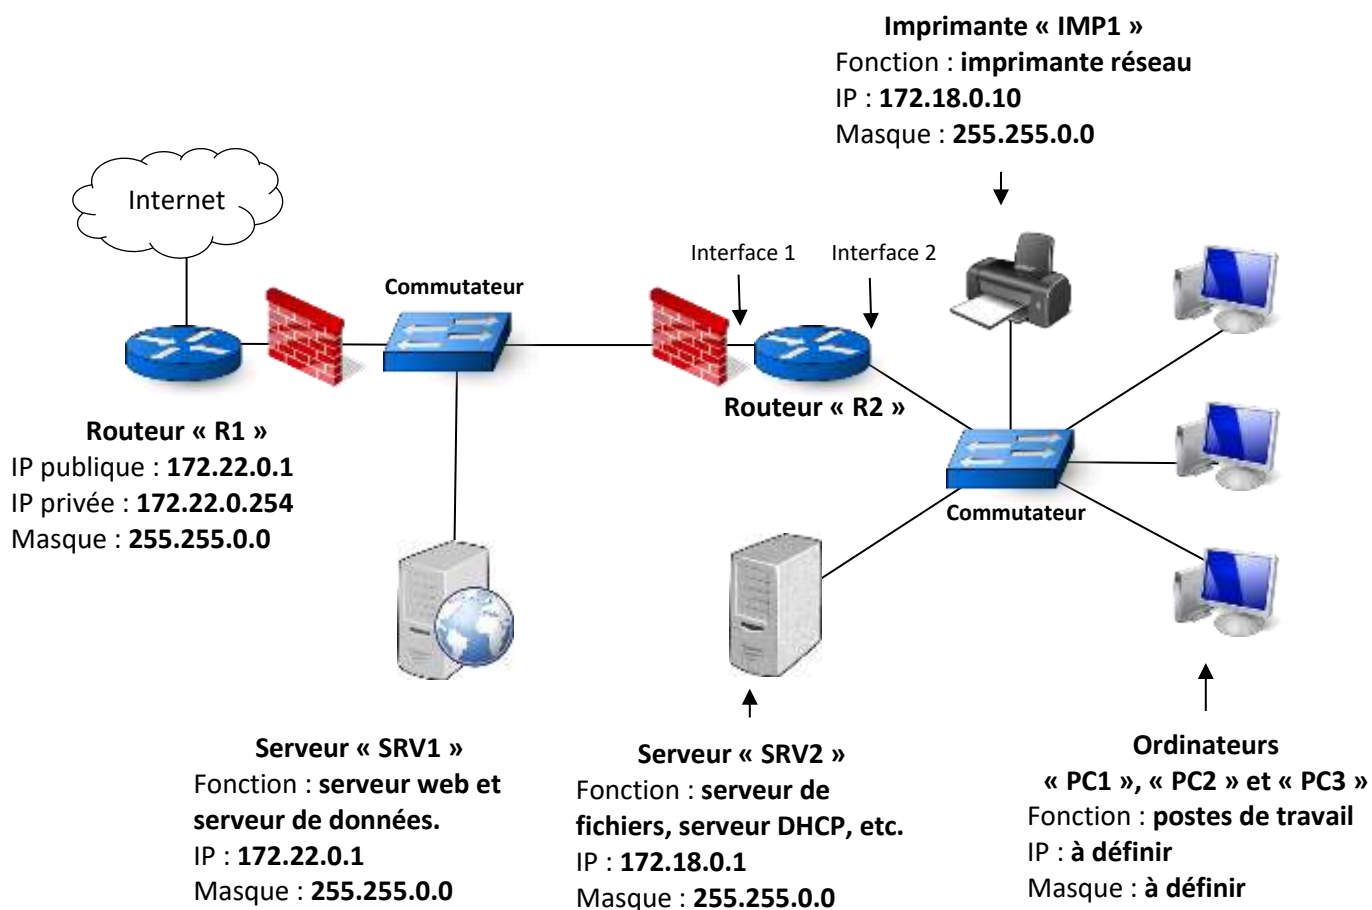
Imprimante « IMP1 »
Fonction : imprimante réseau
IP : 172.18.0.10
Masque : 255.255.0.0

Internet

Interface 1

Interface 2

Commutateur

Routeur « R2 »

Routeur « R1 »
IP publique : 172.22.0.1
IP privée : 172.22.0.254
Masque : 255.255.0.0

Commutateur

Serveur « SRV1 »
Fonction : serveur web et serveur de données.
IP : 172.22.0.1
Masque : 255.255.0.0

Serveur « SRV2 »
Fonction : serveur de fichiers, serveur DHCP, etc.
IP : 172.18.0.1
Masque : 255.255.0.0

Ordinateurs
« PC1 », « PC2 » et « PC3 »
Fonction : postes de travail
IP : à définir
Masque : à définir